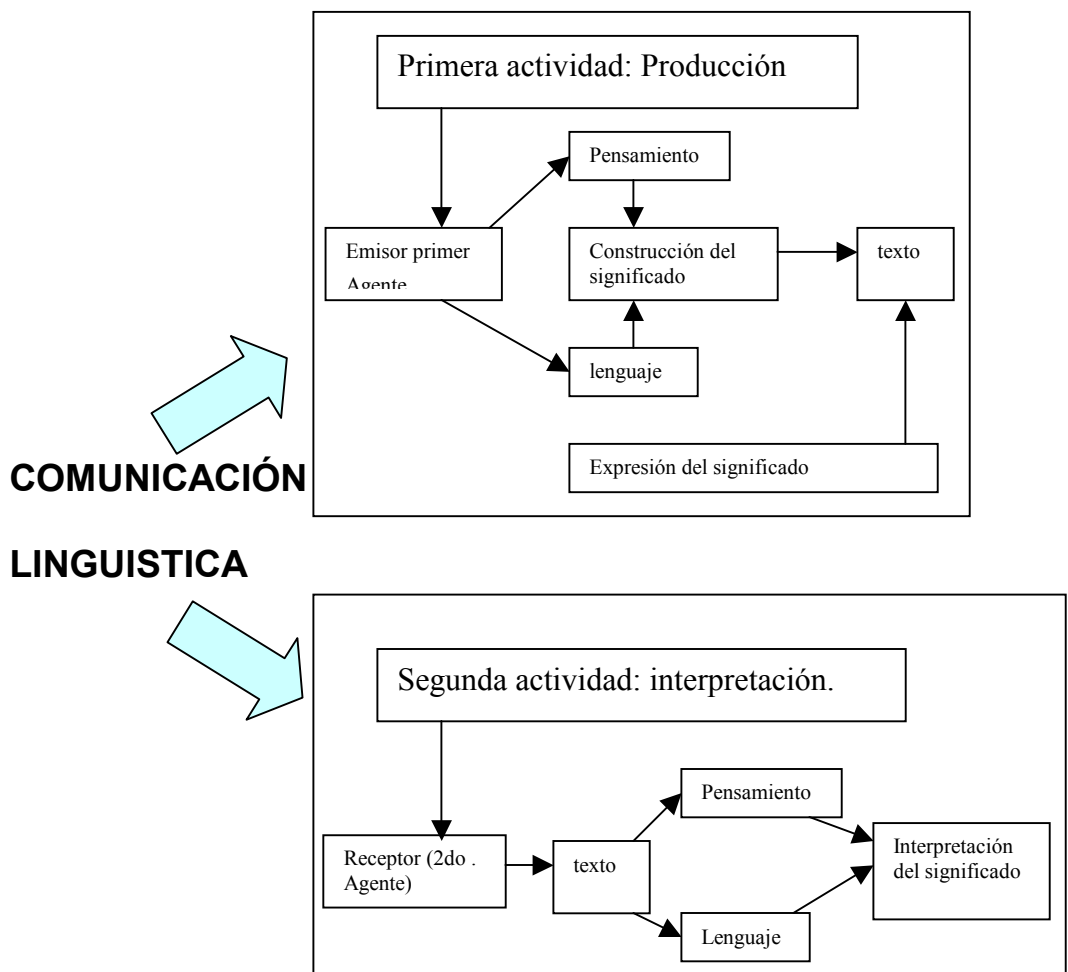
Primera actividad: Producción

Pensamiento

Emisor primer Agente

Construcción del significado

texto

lenguaje

Expresión del significado

COMUNICACIÓN

LINGUISTICA

Segunda actividad: interpretación.

Pensamiento

Receptor (2do . Agente)

texto

Interpretación del significado

Lenguaje